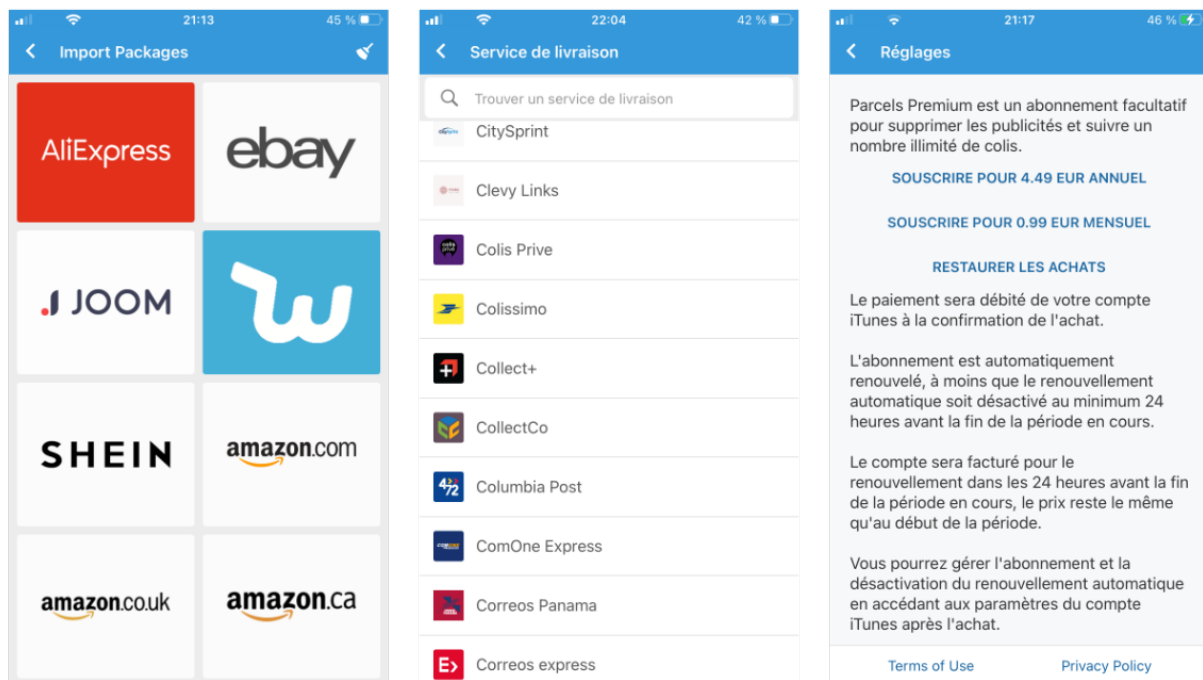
21:13 45 %

Import Packages

AliExpress

ebay

JOOM

SHEIN

amazon.com

amazon.co.uk

amazon.ca

22:04 42 %

Service de livraison

Trouver un service de livraison

CitySprint

Clevy Links

Colis Prive

Colissimo

Collect+

CollectCo

Columbia Post

ComOne Express

Correos Panama

Correos express

21:17 46 %

Réglages

Parcels Premium est un abonnement facultatif pour supprimer les publicités et suivre un nombre illimité de colis.

SOUSCRIRE POUR 4.49 EUR ANNUEL

SOUSCRIRE POUR 0.99 EUR MENSUEL

RESTAURER LES ACHATS

Le paiement sera débité de votre compte iTunes à la confirmation de l'achat.

L'abonnement est automatiquement renouvelé, à moins que le renouvellement automatique soit désactivé au minimum 24 heures avant la fin de la période en cours.

Le compte sera facturé pour le renouvellement dans les 24 heures avant la fin de la période en cours, le prix reste le même qu'au début de la période.

Vous pourrez gérer l'abonnement et la désactivation du renouvellement automatique en accédant aux paramètres du compte iTunes après l'achat.

Terms of Use

Privacy Policy